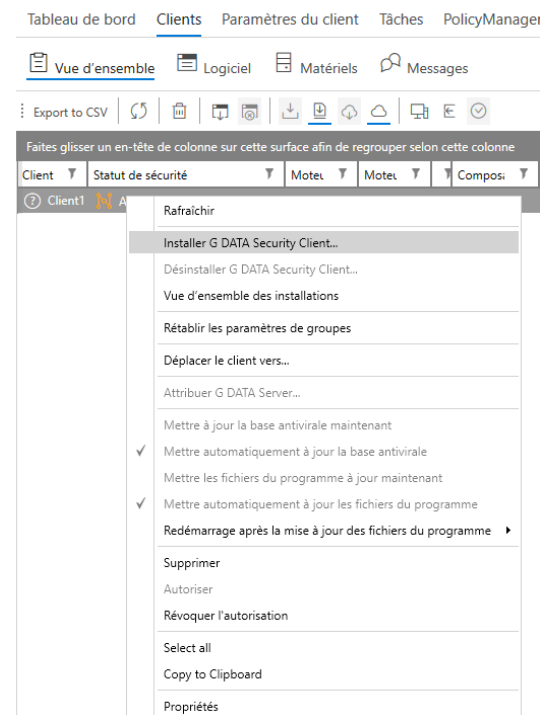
Tableau de bord Clients Paramètres du client Tâches PolicyManager

Vue d'ensemble Logiciel Matériels Messages

Export to CSV

Faites glisser un en-tête de colonne sur cette surface afin de regrouper selon cette colonne

| Client | Statut de sécurité | Moteu | Moteu | Compos |
|---|---|---|---|---|
| Client1 | A | | | |

Rafraîchir

Installer G DATA Security Client...

Désinstaller G DATA Security Client...

Vue d'ensemble des installations

Rétablir les paramètres de groupes

Déplacer le client vers...

Attribuer G DATA Server...

Mettre à jour la base antivirale maintenant

✓ Mettre automatiquement à jour la base antivirale

Mettre les fichiers du programme à jour maintenant

✓ Mettre automatiquement à jour les fichiers du programme

Redémarrage après la mise à jour des fichiers du programme ▸

Supprimer

Autoriser

Révoquer l'autorisation

Select all

Copy to Clipboard

Propriétés